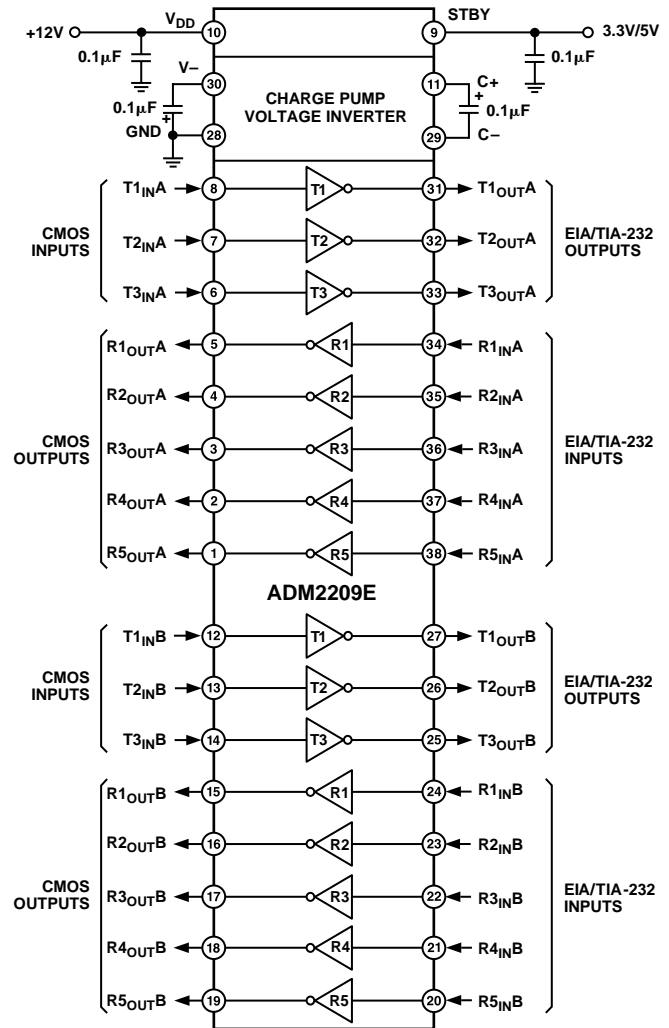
+12V
$V_{DD}$
10
9
STBY
3.3V/5V
0.1μF
0.1μF
V–
30
11
C+
+
0.1μF
+
GND
28
29
C–
0.1μF
CHARGE PUMP VOLTAGE INVERTER

CMOS INPUTS
$T1_{IN}A$ 8 T1 31 $T1_{OUT}A$
$T2_{IN}A$ 7 T2 32 $T2_{OUT}A$
$T3_{IN}A$ 6 T3 33 $T3_{OUT}A$
EIA/TIA-232 OUTPUTS

CMOS OUTPUTS
$R1_{OUT}A$ 5 R1 34 $R1_{IN}A$
$R2_{OUT}A$ 4 R2 35 $R2_{IN}A$
$R3_{OUT}A$ 3 R3 36 $R3_{IN}A$
$R4_{OUT}A$ 2 R4 37 $R4_{IN}A$
$R5_{OUT}A$ 1 R5 38 $R5_{IN}A$
EIA/TIA-232 INPUTS

ADM2209E

CMOS INPUTS
$T1_{IN}B$ 12 T1 27 $T1_{OUT}B$
$T2_{IN}B$ 13 T2 26 $T2_{OUT}B$
$T3_{IN}B$ 14 T3 25 $T3_{OUT}B$
EIA/TIA-232 OUTPUTS

CMOS OUTPUTS
$R1_{OUT}B$ 15 R1 24 $R1_{IN}B$
$R2_{OUT}B$ 16 R2 23 $R2_{IN}B$
$R3_{OUT}B$ 17 R3 22 $R3_{IN}B$
$R4_{OUT}B$ 18 R4 21 $R4_{IN}B$
$R5_{OUT}B$ 19 R5 20 $R5_{IN}B$
EIA/TIA-232 INPUTS